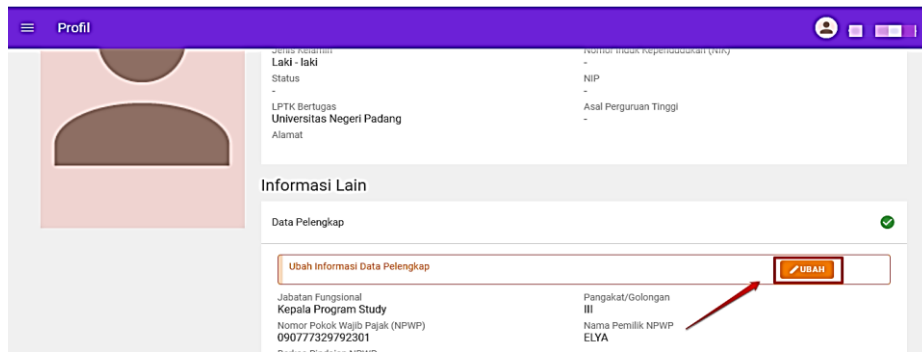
Profil

Jenis Kelamin
Laki - laki
Status
-
LPTK Bertugas
Universitas Negeri Padang
Alamat

Nomor Induk Kependudukan (NIK)
-
NIP
-
Asal Perguruan Tinggi
-

Informasi Lain

Data Pelengkap

Ubah Informasi Data Pelengkap
UBAH

Jabatan Fungsional
Kepala Program Study
Nomor Pokok Wajib Pajak (NPWP)
090777329792301

Pangkat/Golongan
III
Nama Pemilik NPWP
ELYA